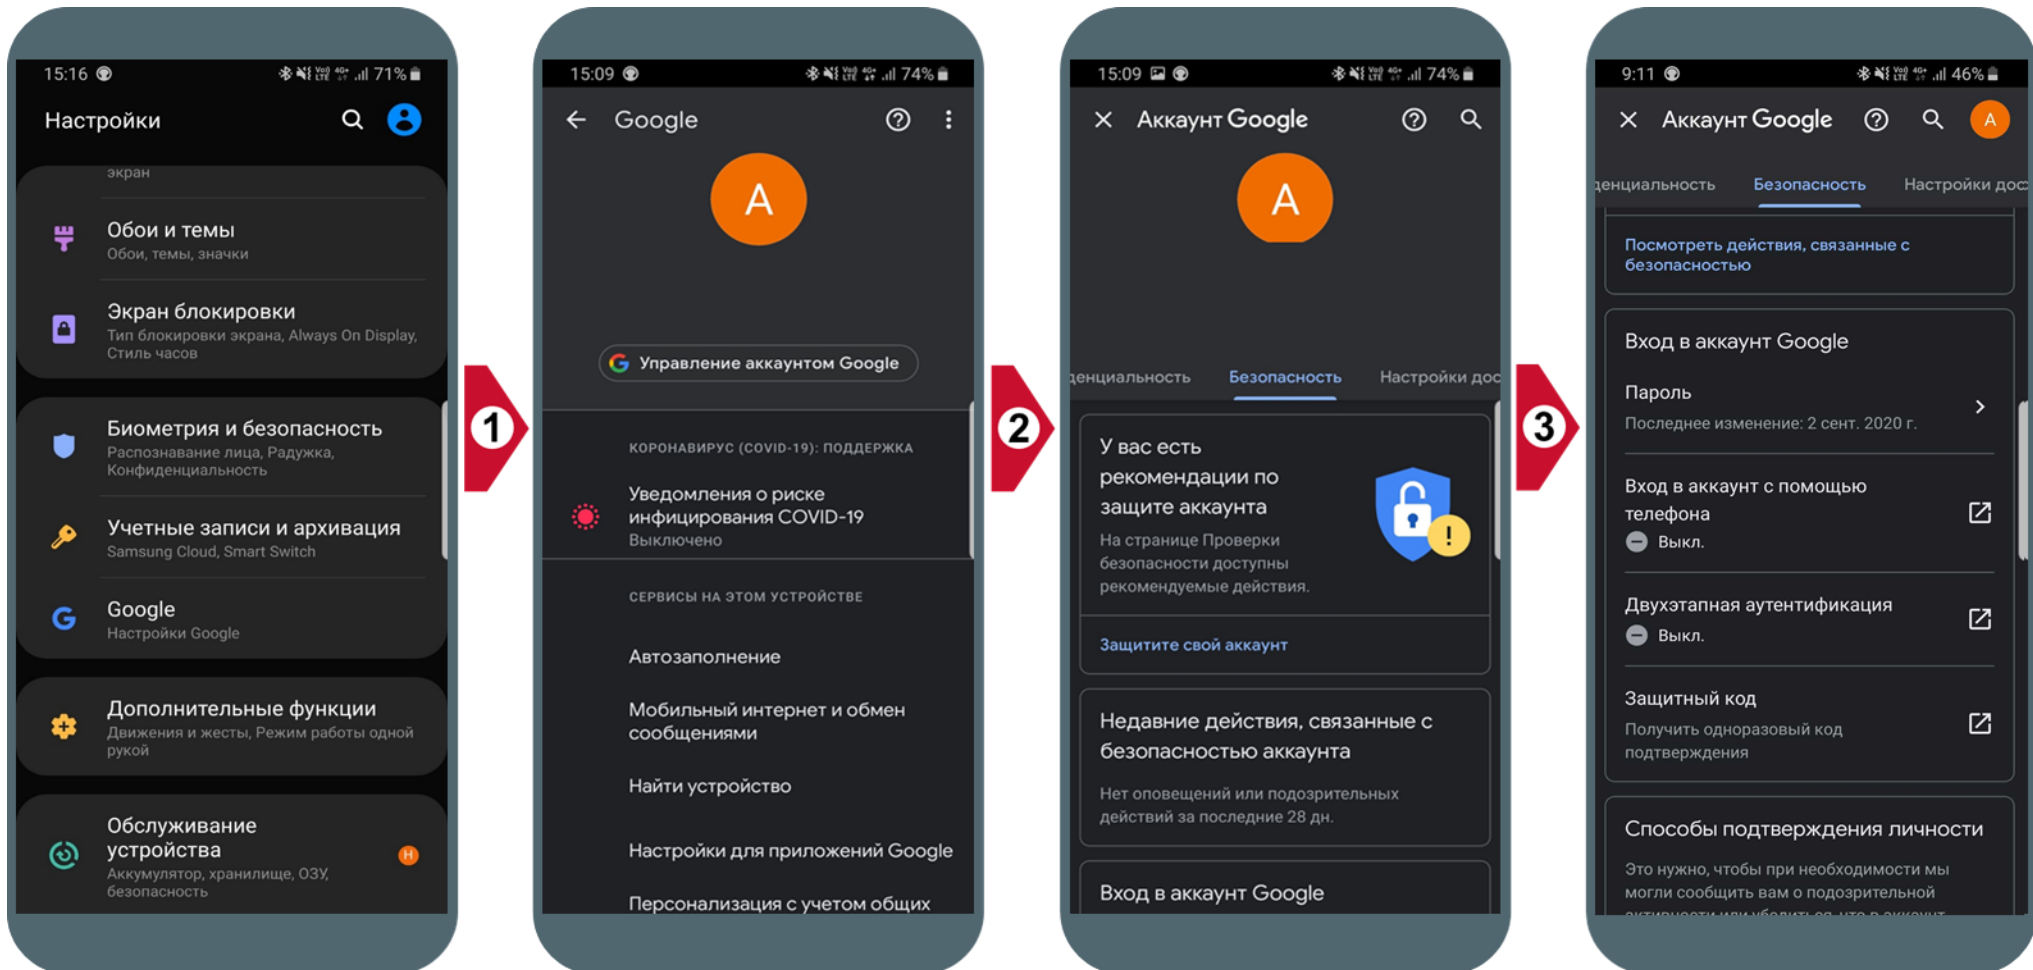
15:16 71%

Настройки

экран

Обои и темы
Обои, темы, значки

Экран блокировки
Тип блокировки экрана, Always On Display, Стиль часов

Биометрия и безопасность
Распознавание лица, Радужка, Конфиденциальность

Учетные записи и архивация
Samsung Cloud, Smart Switch

Google
Настройки Google

Дополнительные функции
Движения и жесты, Режим работы одной рукой

Обслуживание устройства
Аккумулятор, хранилище, ОЗУ, безопасность

1

15:09 74%

Google

A

Управление аккаунтом Google

КОРОНАВИРУС (COVID-19): ПОДДЕРЖКА

Уведомления о риске инфицирования COVID-19
Выключено

СЕРВИСЫ НА ЭТОМ УСТРОЙСТВЕ

Автозаполнение

Мобильный интернет и обмен сообщениями

Найти устройство

Настройки для приложений Google

Персонализация с учетом общих

2

15:09 74%

Аккаунт Google

A

денциальность Безопасность Настройки дос

У вас есть рекомендации по защите аккаунта
На странице Проверки безопасности доступны рекомендуемые действия.

Защитите свой аккаунт

Недавние действия, связанные с безопасностью аккаунта
Нет оповещений или подозрительных действий за последние 28 дн.

Вход в аккаунт Google

3

9:11 46%

Аккаунт Google

денциальность Безопасность Настройки дос

Посмотреть действия, связанные с безопасностью

Вход в аккаунт Google

Пароль
Последнее изменение: 2 сент. 2020 г.

Вход в аккаунт с помощью телефона
Выкл.

Двухэтапная аутентификация
Выкл.

Защитный код
Получить одноразовый код подтверждения

Способы подтверждения личности
Это нужно, чтобы при необходимости мы могли сообщить вам о подозрительной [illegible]